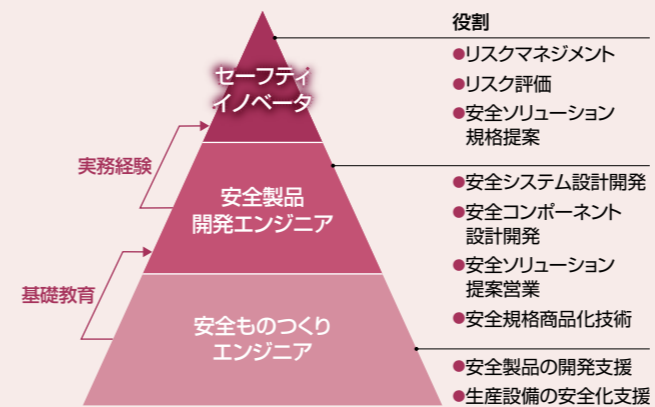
セーフティ
イノベータ

安全製品
開発エンジニア

安全ものつくり
エンジニア

実務経験

基礎教育

役割

●リスクマネジメント
●リスク評価
●安全ソリューション規格提案

●安全システム設計開発
●安全コンポーネント設計開発
●安全ソリューション提案営業
●安全規格商品化技術

●安全製品の開発支援
●生産設備の安全化支援